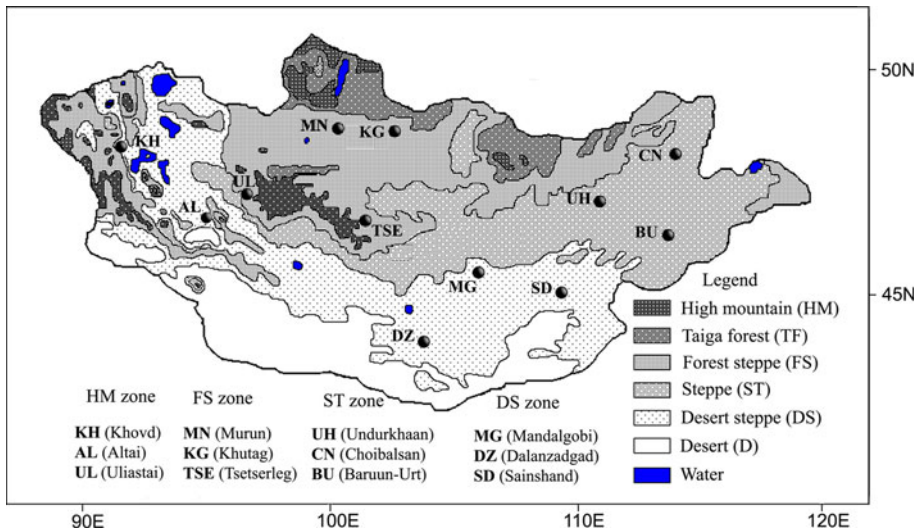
50N
45N
MN
KG
KH
CN
UL
UH
AL
TSE
BU
MG
SD
DZ
Legend
High mountain (HM)
Taiga forest (TF)
Forest steppe (FS)
Steppe (ST)
Desert steppe (DS)
Desert (D)
Water

HM zone
**KH** (Khovd)
**AL** (Altai)
**UL** (Uliastai)

FS zone
**MN** (Murun)
**KG** (Khutag)
**TSE** (Tsetserleg)

ST zone
**UH** (Undurkhaan)
**CN** (Choibalsan)
**BU** (Baruun-Urt)

DS zone
**MG** (Mandalgobi)
**DZ** (Dalanzadgad)
**SD** (Sainshand)

90E
100E
110E
120E